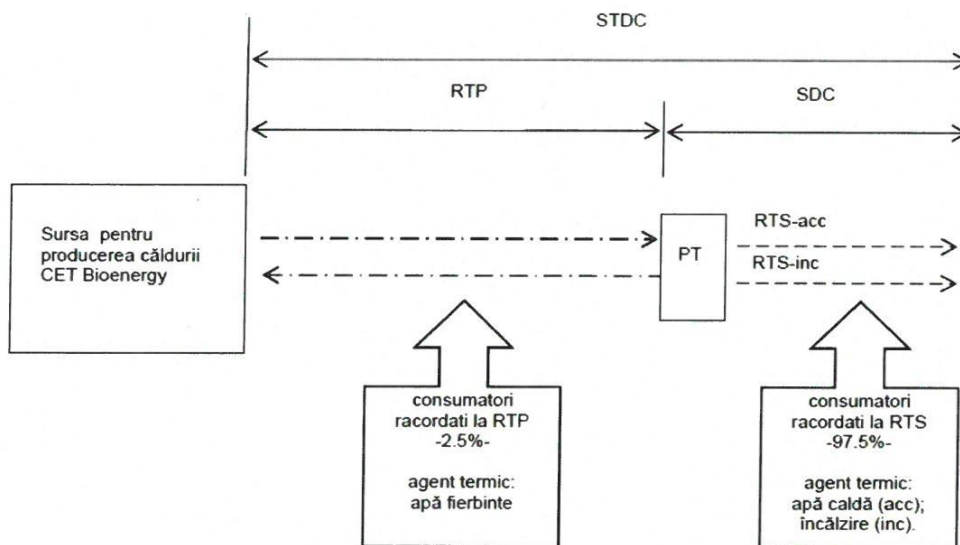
STDC

RTP

SDC

Sursa pentru producerea căldurii CET Bioenergy

PT

RTS-acc

RTS-inc

consumatori racordati la RTP -2.5%-

agent termic: apă fierbinte

consumatori racordati la RTS -97.5%-

agent termic: apă caldă (acc); încălzire (inc).